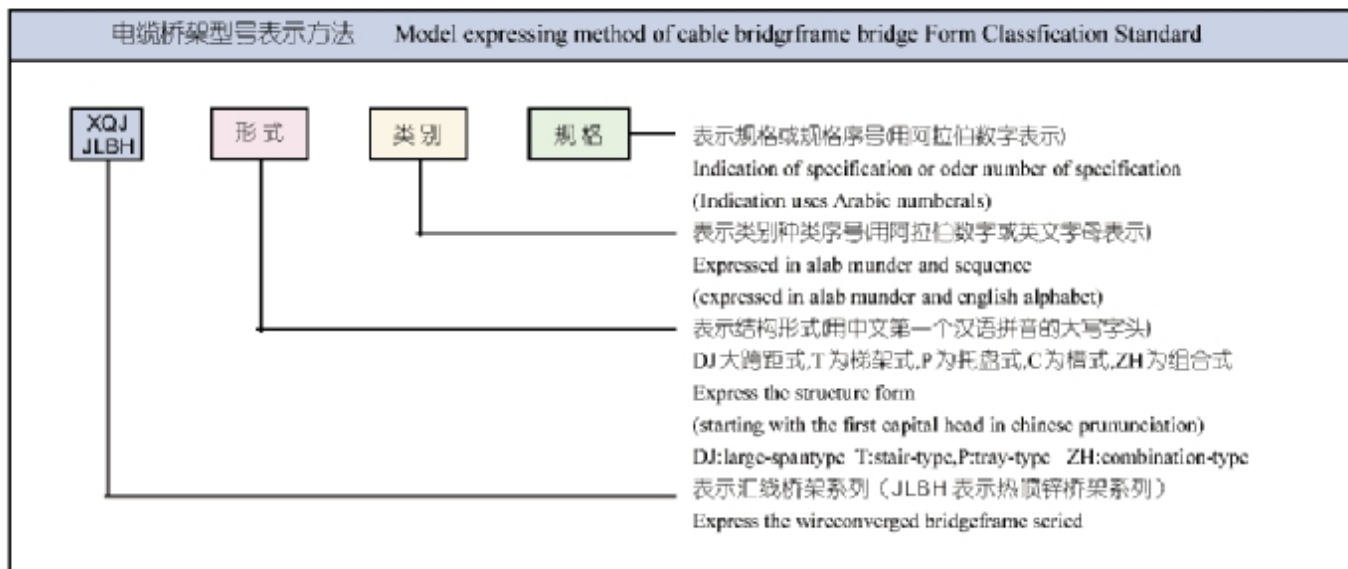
电缆桥架型号表示方法 Model expressing method of cable bridgrframe bridge Form Classfication Standard

XQJ
JLBH

形式

类别

规格

表示规格或规格序号(用阿拉伯数字表示)
Indication of specification or oder number of specification
(Indication uses Arabic numberals)

表示类别种类序号(用阿拉伯数字或英文字母表示)
Expressed in alab munder and sequence
(expressed in alab munder and english alphabet)

表示结构形式(用中文第一个汉语拼音的大写字头)
DJ大跨距式,T为梯架式,P为托盘式,C为槽式,ZH为组合式
Express the structure form
(starting with the first capital head in chinese prununciation)
DJ:large-spantype T:stair-type,P:tray-type ZH:combination-type

表示汇线桥架系列(JLBH 表示热镀锌桥架系列)
Express the wireconverged bridgeframe seried